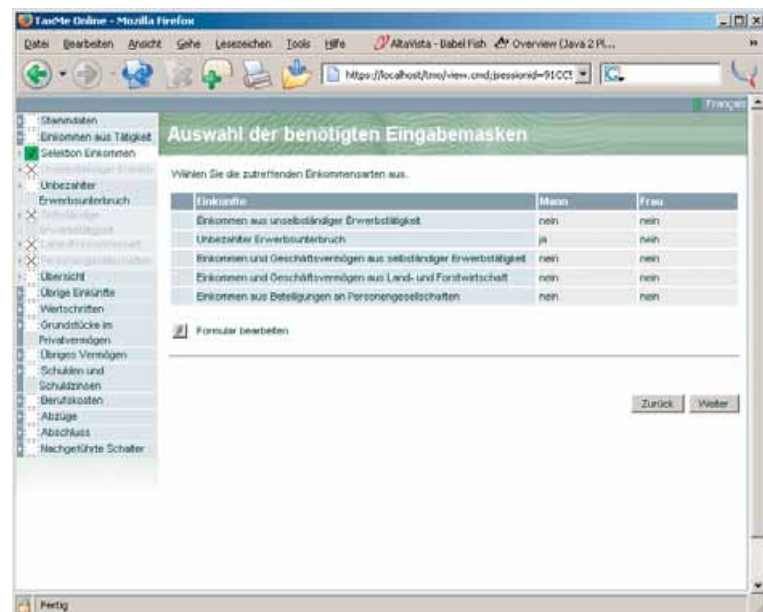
TaxMe Online - Mozilla Firefox

Datei Bearbeiten Ansicht Gehe Lesezeichen Tools Hilfe AltaVista - Babel Fish Overview (Java 2 Pl...

https://localhost/tmo/view.cmd;jsessionid=91CC

Français

Stammdaten
Einkommen aus Tätigkeit
Selektion Einkommen
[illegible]
Unbezahlter Erwerbsunterbruch
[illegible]
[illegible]
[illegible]
Übersicht
Übrige Einkünfte
Wertschriften
Grundstücke im Privatvermögen
Übriges Vermögen
Schulden und Schuldzinsen
Berufskosten
Abzüge
Abschluss
Nachgeführte Schalter

Auswahl der benötigten Eingabemasken

Wählen Sie die zutreffenden Einkommensarten aus.

| Einkünfte | Mann | Frau |
|---|---|---|
| Einkommen aus unselbständiger Erwerbstätigkeit | nein | nein |
| Unbezahlter Erwerbsunterbruch | ja | nein |
| Einkommen und Geschäftsvermögen aus selbständiger Erwerbstätigkeit | nein | nein |
| Einkommen und Geschäftsvermögen aus Land- und Forstwirtschaft | nein | nein |
| Einkommen aus Beteiligungen an Personengesellschaften | nein | nein |

Formular bearbeiten

Zurück Weiter

Fertig